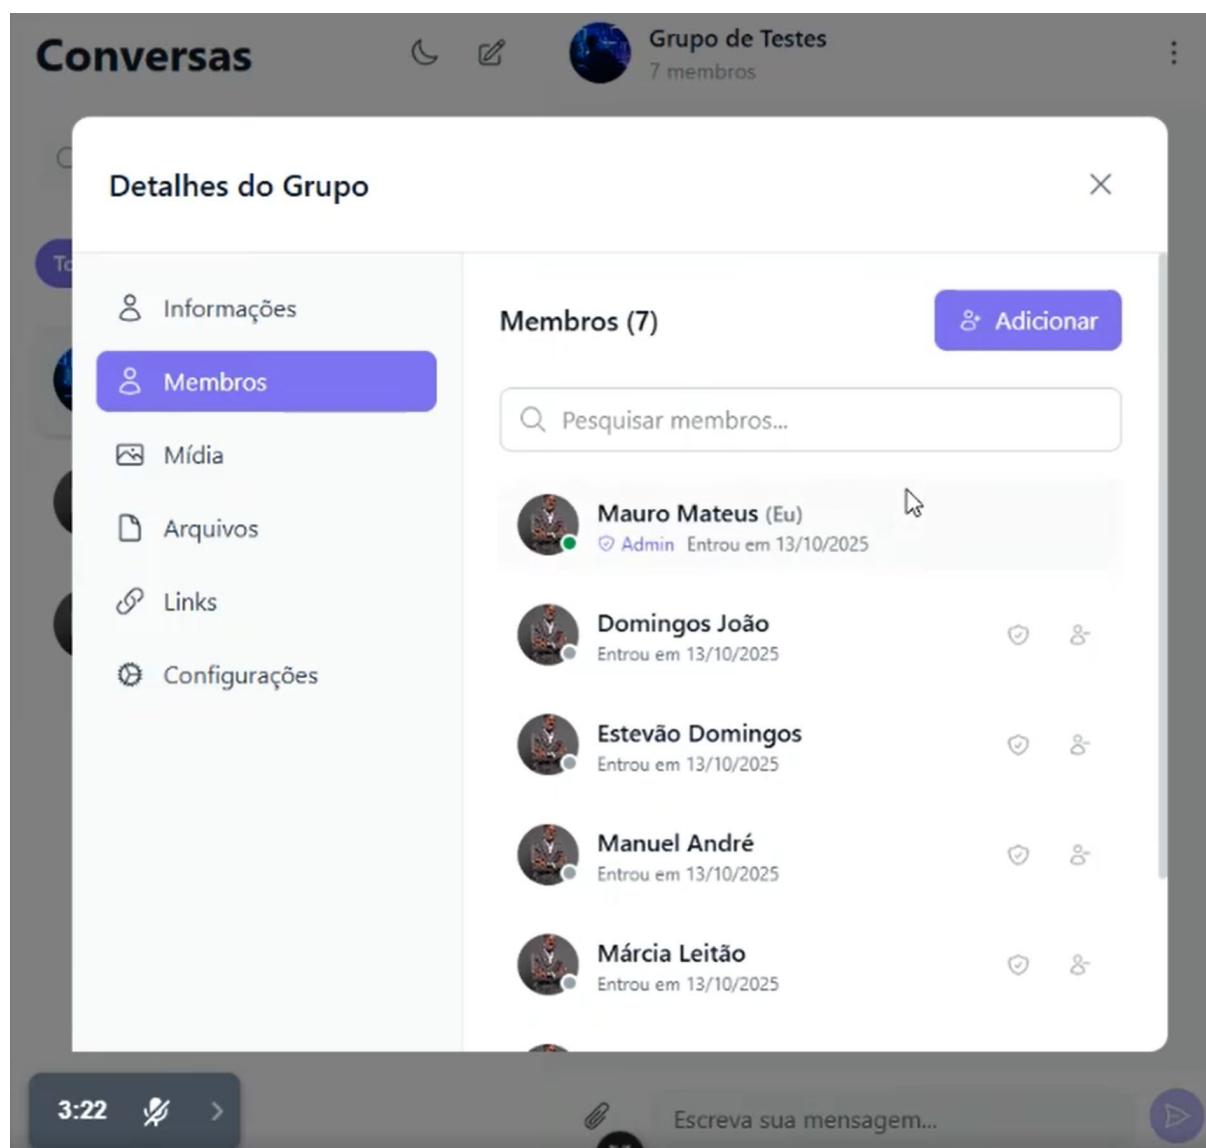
Conversas

Grupo de Testes
7 membros

Detalhes do Grupo

Informações
Membros
Mídia
Arquivos
Links
Configurações

Membros (7)

Adicionar

Pesquisar membros...

Mauro Mateus (Eu)
Admin Entrou em 13/10/2025

Domingos João
Entrou em 13/10/2025

Estevão Domingos
Entrou em 13/10/2025

Manuel André
Entrou em 13/10/2025

Márcia Leitão
Entrou em 13/10/2025

3:22

Escreva sua mensagem...